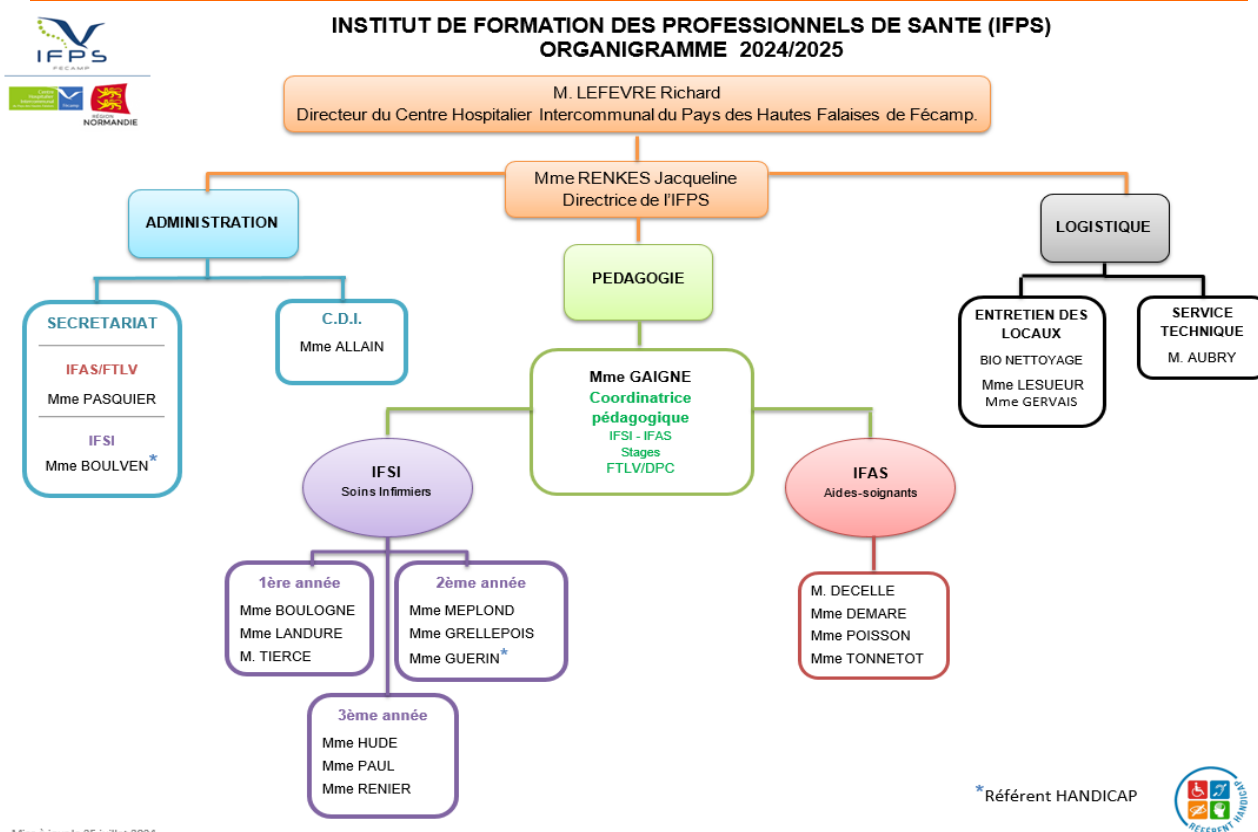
IFPS
FÉCAMP

Centre Hospitalier Intercommunal
Fécamp
RÉGION NORMANDIE

INSTITUT DE FORMATION DES PROFESSIONNELS DE SANTE (IFPS)
ORGANIGRAMME 2024/2025

M. LEFEVRE Richard
Directeur du Centre Hospitalier Intercommunal du Pays des Hautes Falaises de Fécamp.

Mme RENKES Jacqueline
Directrice de l'IFPS

ADMINISTRATION

PEDAGOGIE

LOGISTIQUE

SECRETARIAT

IFAS/FTLV
Mme PASQUIER

IFSI
Mme BOULVEN*

C.D.I.
Mme ALLAIN

Mme GAIGNE
Coordinatrice pédagogique
IFSI - IFAS
Stages
FTLV/DPC

ENTRETIEN DES LOCAUX
BIO NETTOYAGE
Mme LESUEUR
Mme GERVAIS

SERVICE TECHNIQUE
M. AUBRY

IFSI
Soins Infirmiers

IFAS
Aides-soignants

1ère année
Mme BOULOGNE
Mme LANDURE
M. TIERCE

2ème année
Mme MEPLOND
Mme GRELLEPOIS
Mme GUERIN*

3ème année
Mme HUDE
Mme PAUL
Mme RENIER

M. DECELLE
Mme DEMARE
Mme POISSON
Mme TONNETOT

*Référent HANDICAP

RÉFÉRENT HANDICAP

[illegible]